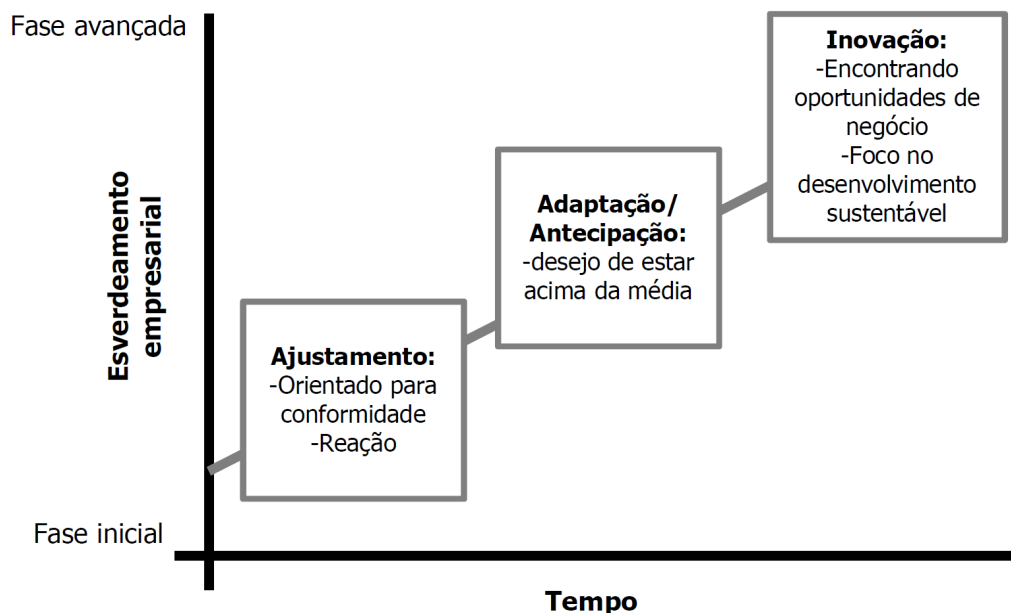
Fase avançada

Esverdeamento empresarial

Fase inicial

**Ajustamento:**
-Orientado para conformidade
-Reação

**Adaptação/ Antecipação:**
-desejo de estar acima da média

**Inovação:**
-Encontrando oportunidades de negócio
-Foco no desenvolvimento sustentável

Tempo